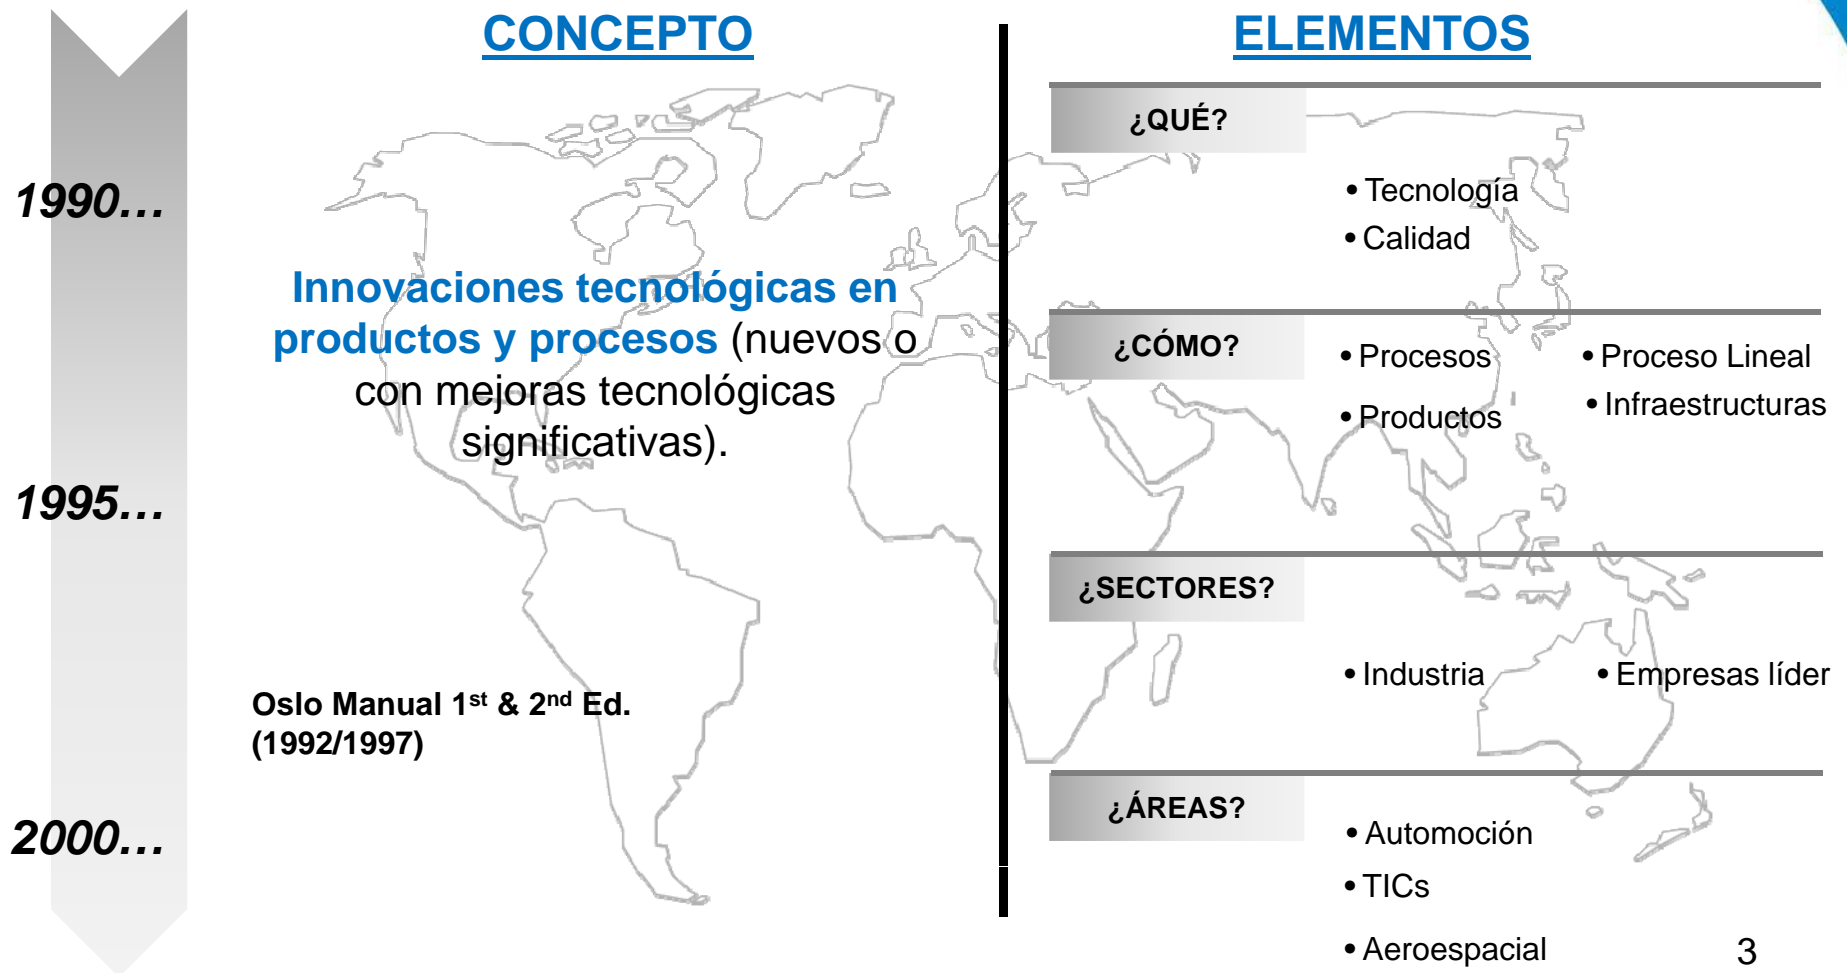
1990…

1995…

2000…

CONCEPTO

Innovaciones tecnológicas en productos y procesos (nuevos o con mejoras tecnológicas significativas).

Oslo Manual 1$^{st}$ & 2$^{nd}$ Ed. (1992/1997)

ELEMENTOS

¿QUÉ?

• Tecnología
• Calidad

¿CÓMO?

• Procesos
• Productos

• Proceso Lineal
• Infraestructuras

¿SECTORES?

• Industria

• Empresas líder

¿ÁREAS?

• Automoción
• TICs
• Aeroespacial

3